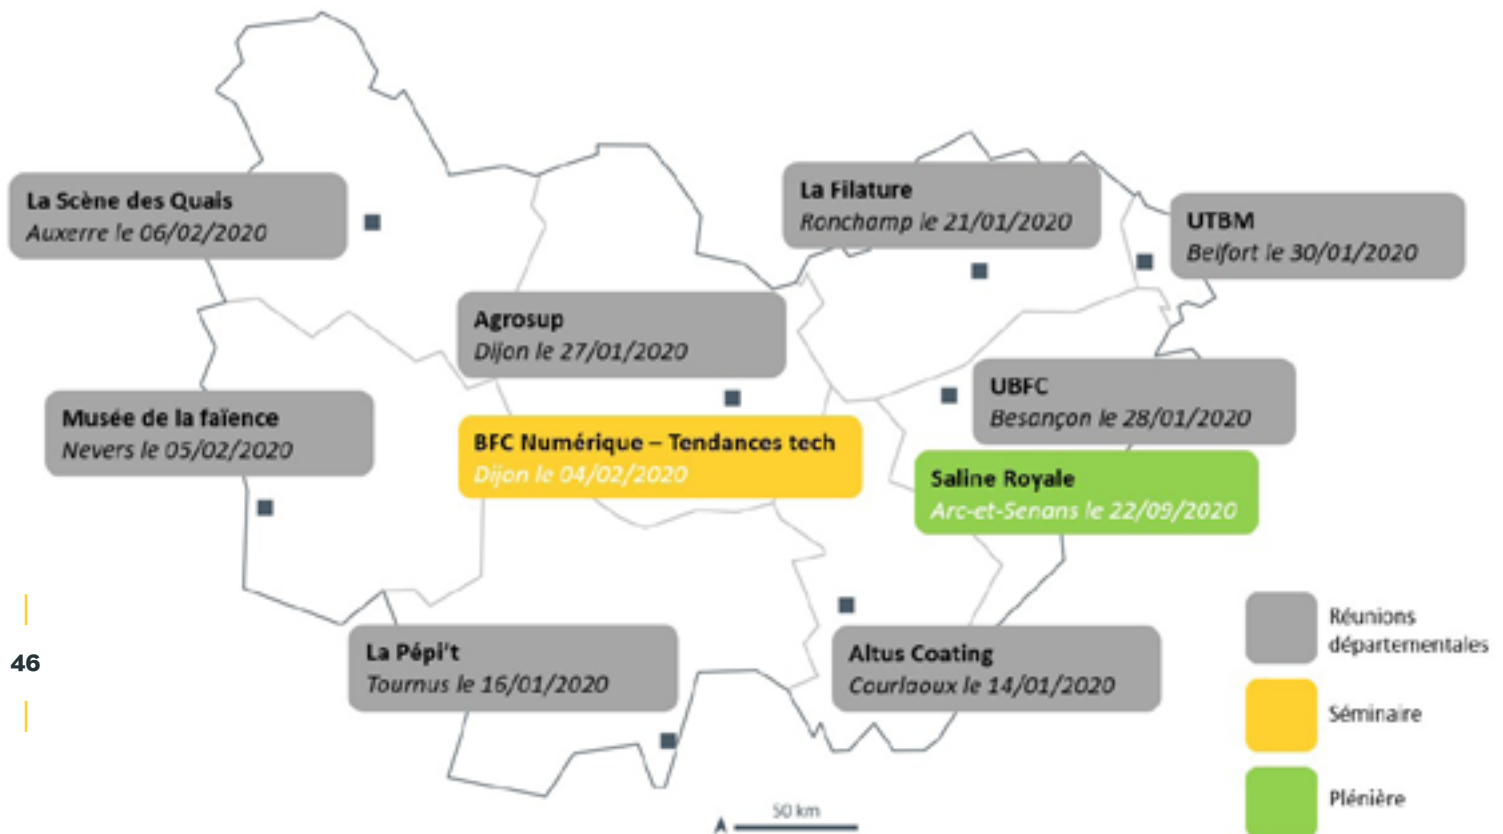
La Scène des Quais
Auxerre le 06/02/2020

La Filature
Ronchamp le 21/01/2020

UTBM
Belfort le 30/01/2020

Agrosup
Dijon le 27/01/2020

Musée de la faïence
Nevers le 05/02/2020

UBFC
Besançon le 28/01/2020

BFC Numérique – Tendances tech
Dijon le 04/02/2020

Saline Royale
Arc-et-Senans le 22/09/2020

La Pépi't
Tournus le 16/01/2020

Altus Coating
Courlaoux le 14/01/2020

Réunions départementales

Séminaire

Plénière

50 km

46